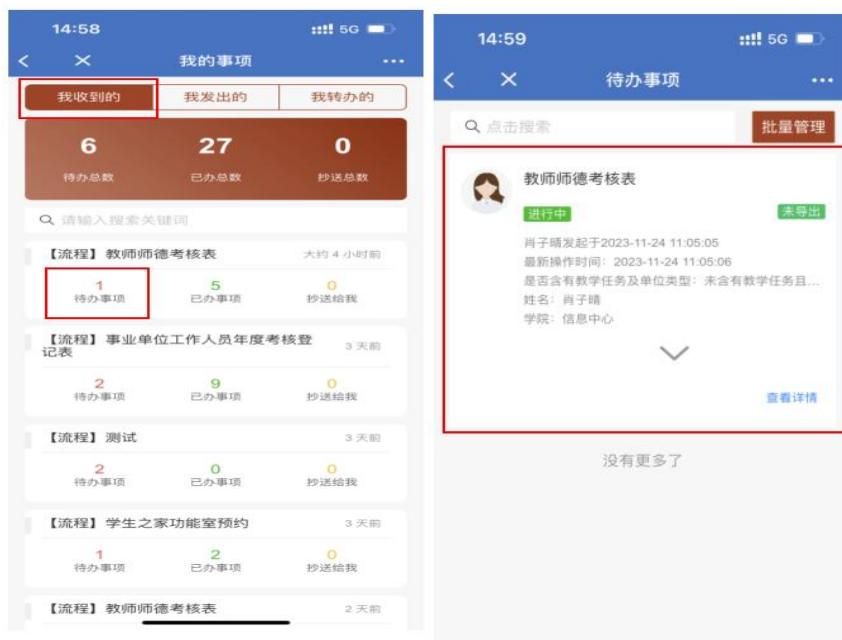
14:58 5G

< ✕ 我的事项 ···

我收到的 | 我发出的 | 我转办的

6 待办总数 | 27 已办总数 | 0 抄送总数

请输入搜索关键词

【流程】教师师德考核表 大约 4 小时前
1 待办事项 | 5 已办事项 | 0 抄送给我

【流程】事业单位工作人员年度考核登记表 3 天前
2 待办事项 | 9 已办事项 | 0 抄送给我

【流程】测试 3 天前
2 待办事项 | 0 已办事项 | 0 抄送给我

【流程】学生之家功能室预约 3 天前
1 待办事项 | 2 已办事项 | 0 抄送给我

【流程】教师师德考核表 2 天前

14:59 5G

< ✕ 待办事项 ···

点击搜索 批量管理

教师师德考核表
进行中 未导出
肖子晴发起于2023-11-24 11:05:05
最新操作时间：2023-11-24 11:05:06
是否含有教学任务及单位类型：未含有教学任务且...
姓名：肖子晴
学院：信息中心

查看详情

没有更多了